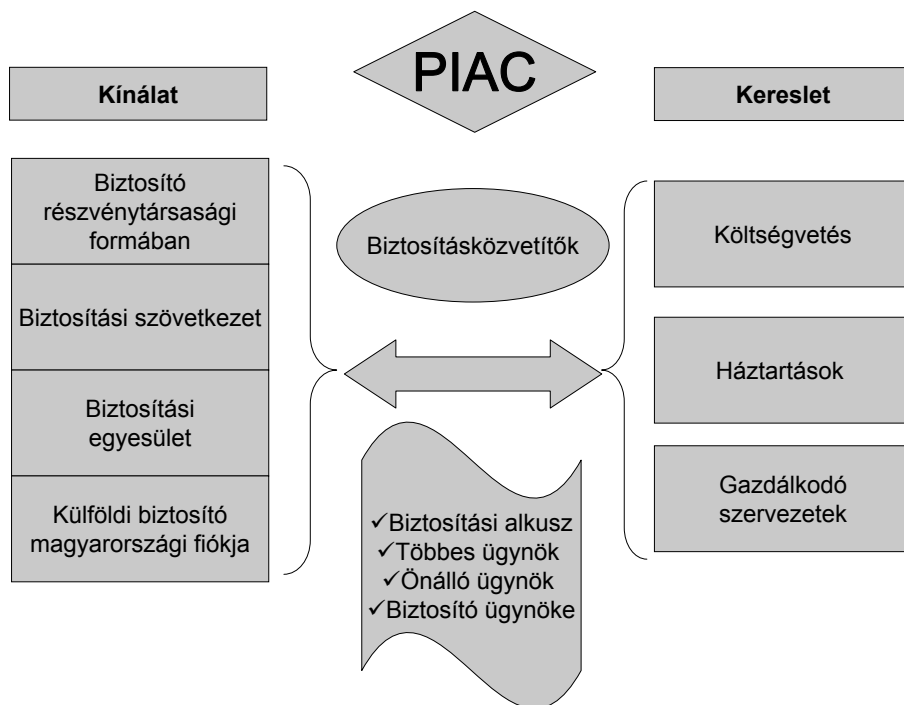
PIAC

Kínálat

Kereslet

Biztosító részvénytársasági formában

Biztosítási szövetkezet

Biztosítási egyesület

Külföldi biztosító magyarországi fiókja

Biztosításközvetítők

✓Biztosítási alkusz
✓Többes ügynök
✓Önálló ügynök
✓Biztosító ügynöke

Költségvetés

Háztartások

Gazdálkodó szervezetek